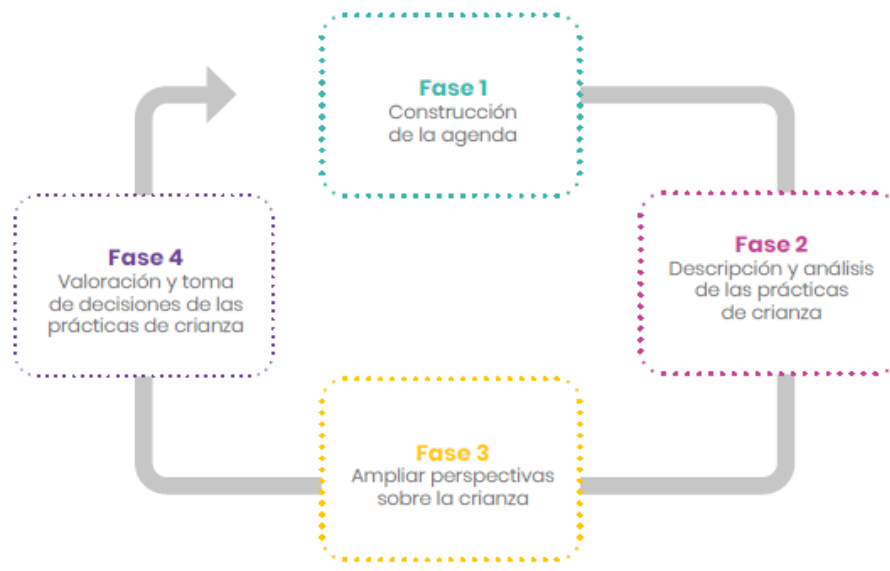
Fase 1
Construcción de la agenda

Fase 2
Descripción y análisis de las prácticas de crianza

Fase 3
Ampliar perspectivas sobre la crianza

Fase 4
Valoración y toma de decisiones de las prácticas de crianza